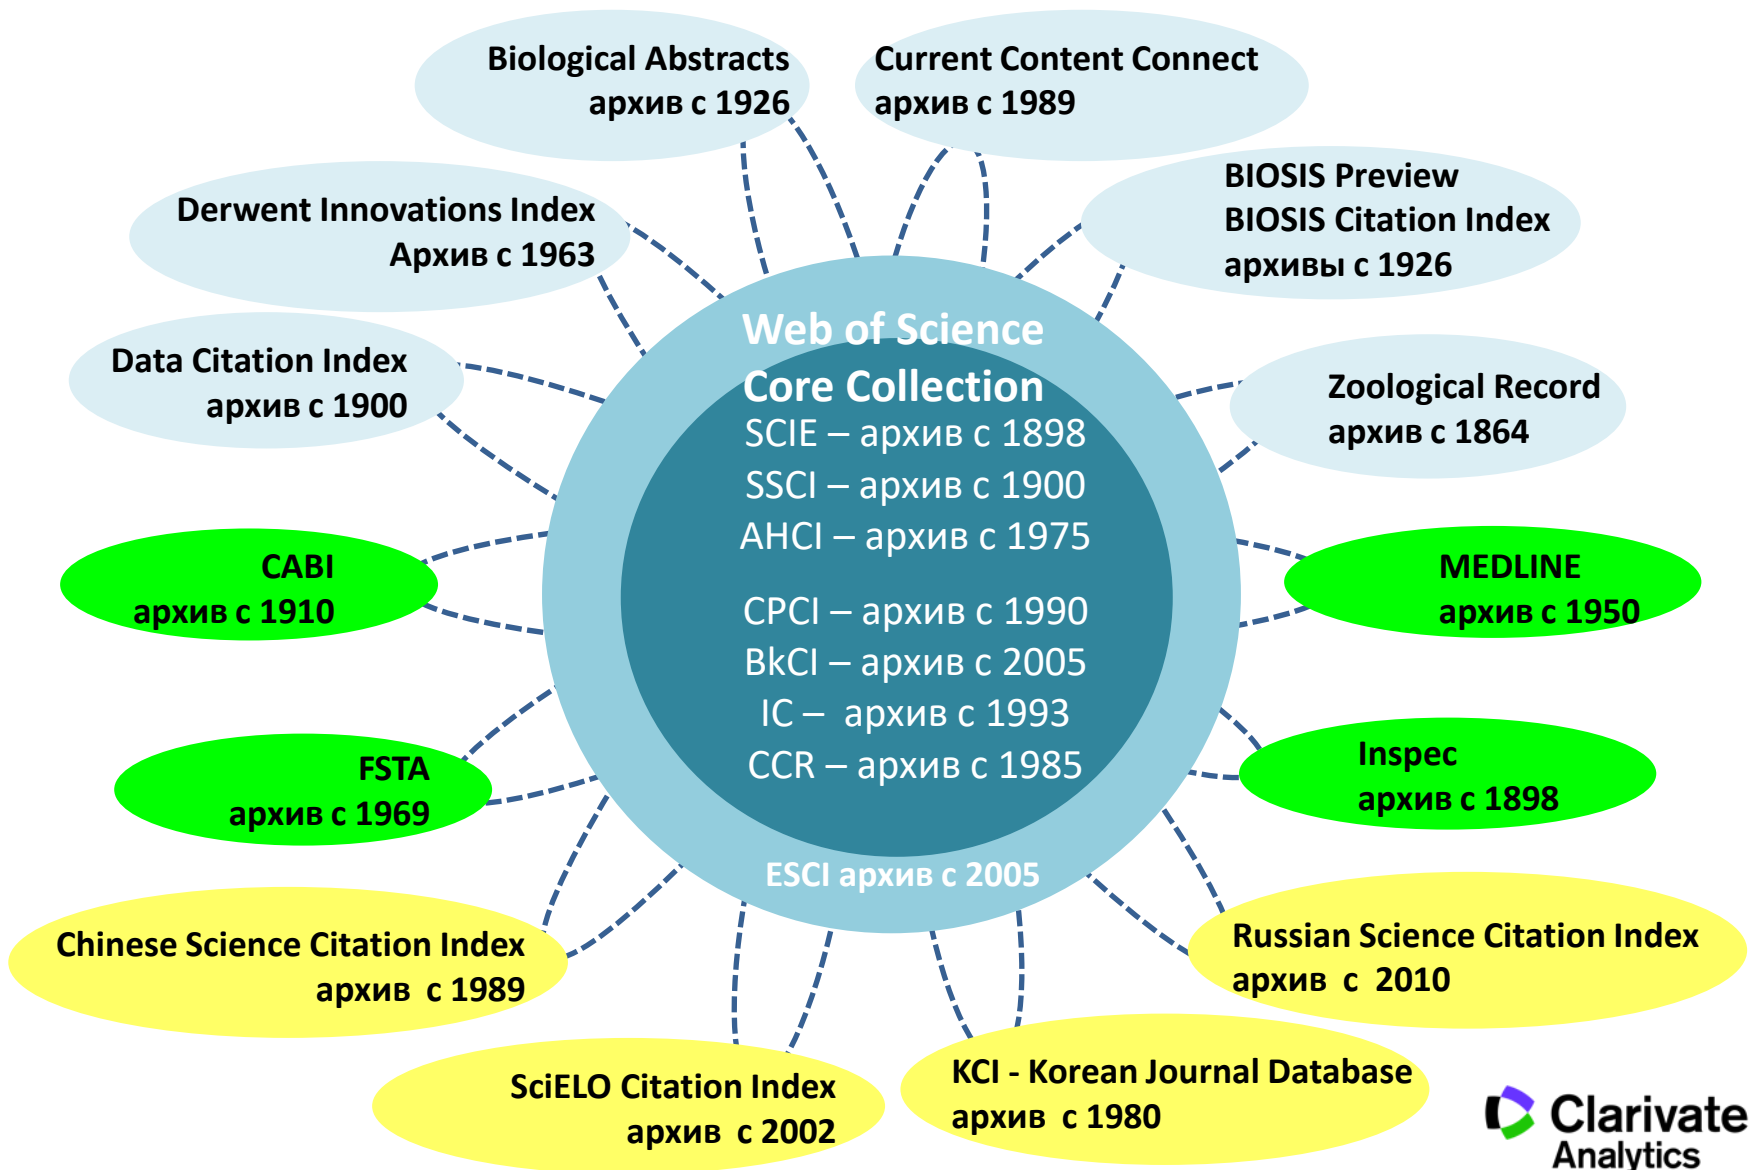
Biological Abstracts
архив с 1926

Current Content Connect
архив с 1989

Derwent Innovations Index
Архив с 1963

BIOSIS Preview
BIOSIS Citation Index
архивы с 1926

Data Citation Index
архив с 1900

Web of Science
Core Collection
SCIE – архив с 1898
SSCI – архив с 1900
AHCI – архив с 1975
CPCI – архив с 1990
BkCI – архив с 2005
IC – архив с 1993
CCR – архив с 1985
ESCI архив с 2005

Zoological Record
архив с 1864

CABI
архив с 1910

MEDLINE
архив с 1950

FSTA
архив с 1969

Inspec
архив с 1898

Chinese Science Citation Index
архив с 1989

Russian Science Citation Index
архив с 2010

SciELO Citation Index
архив с 2002

KCI - Korean Journal Database
архив с 1980

Clarivate
Analytics